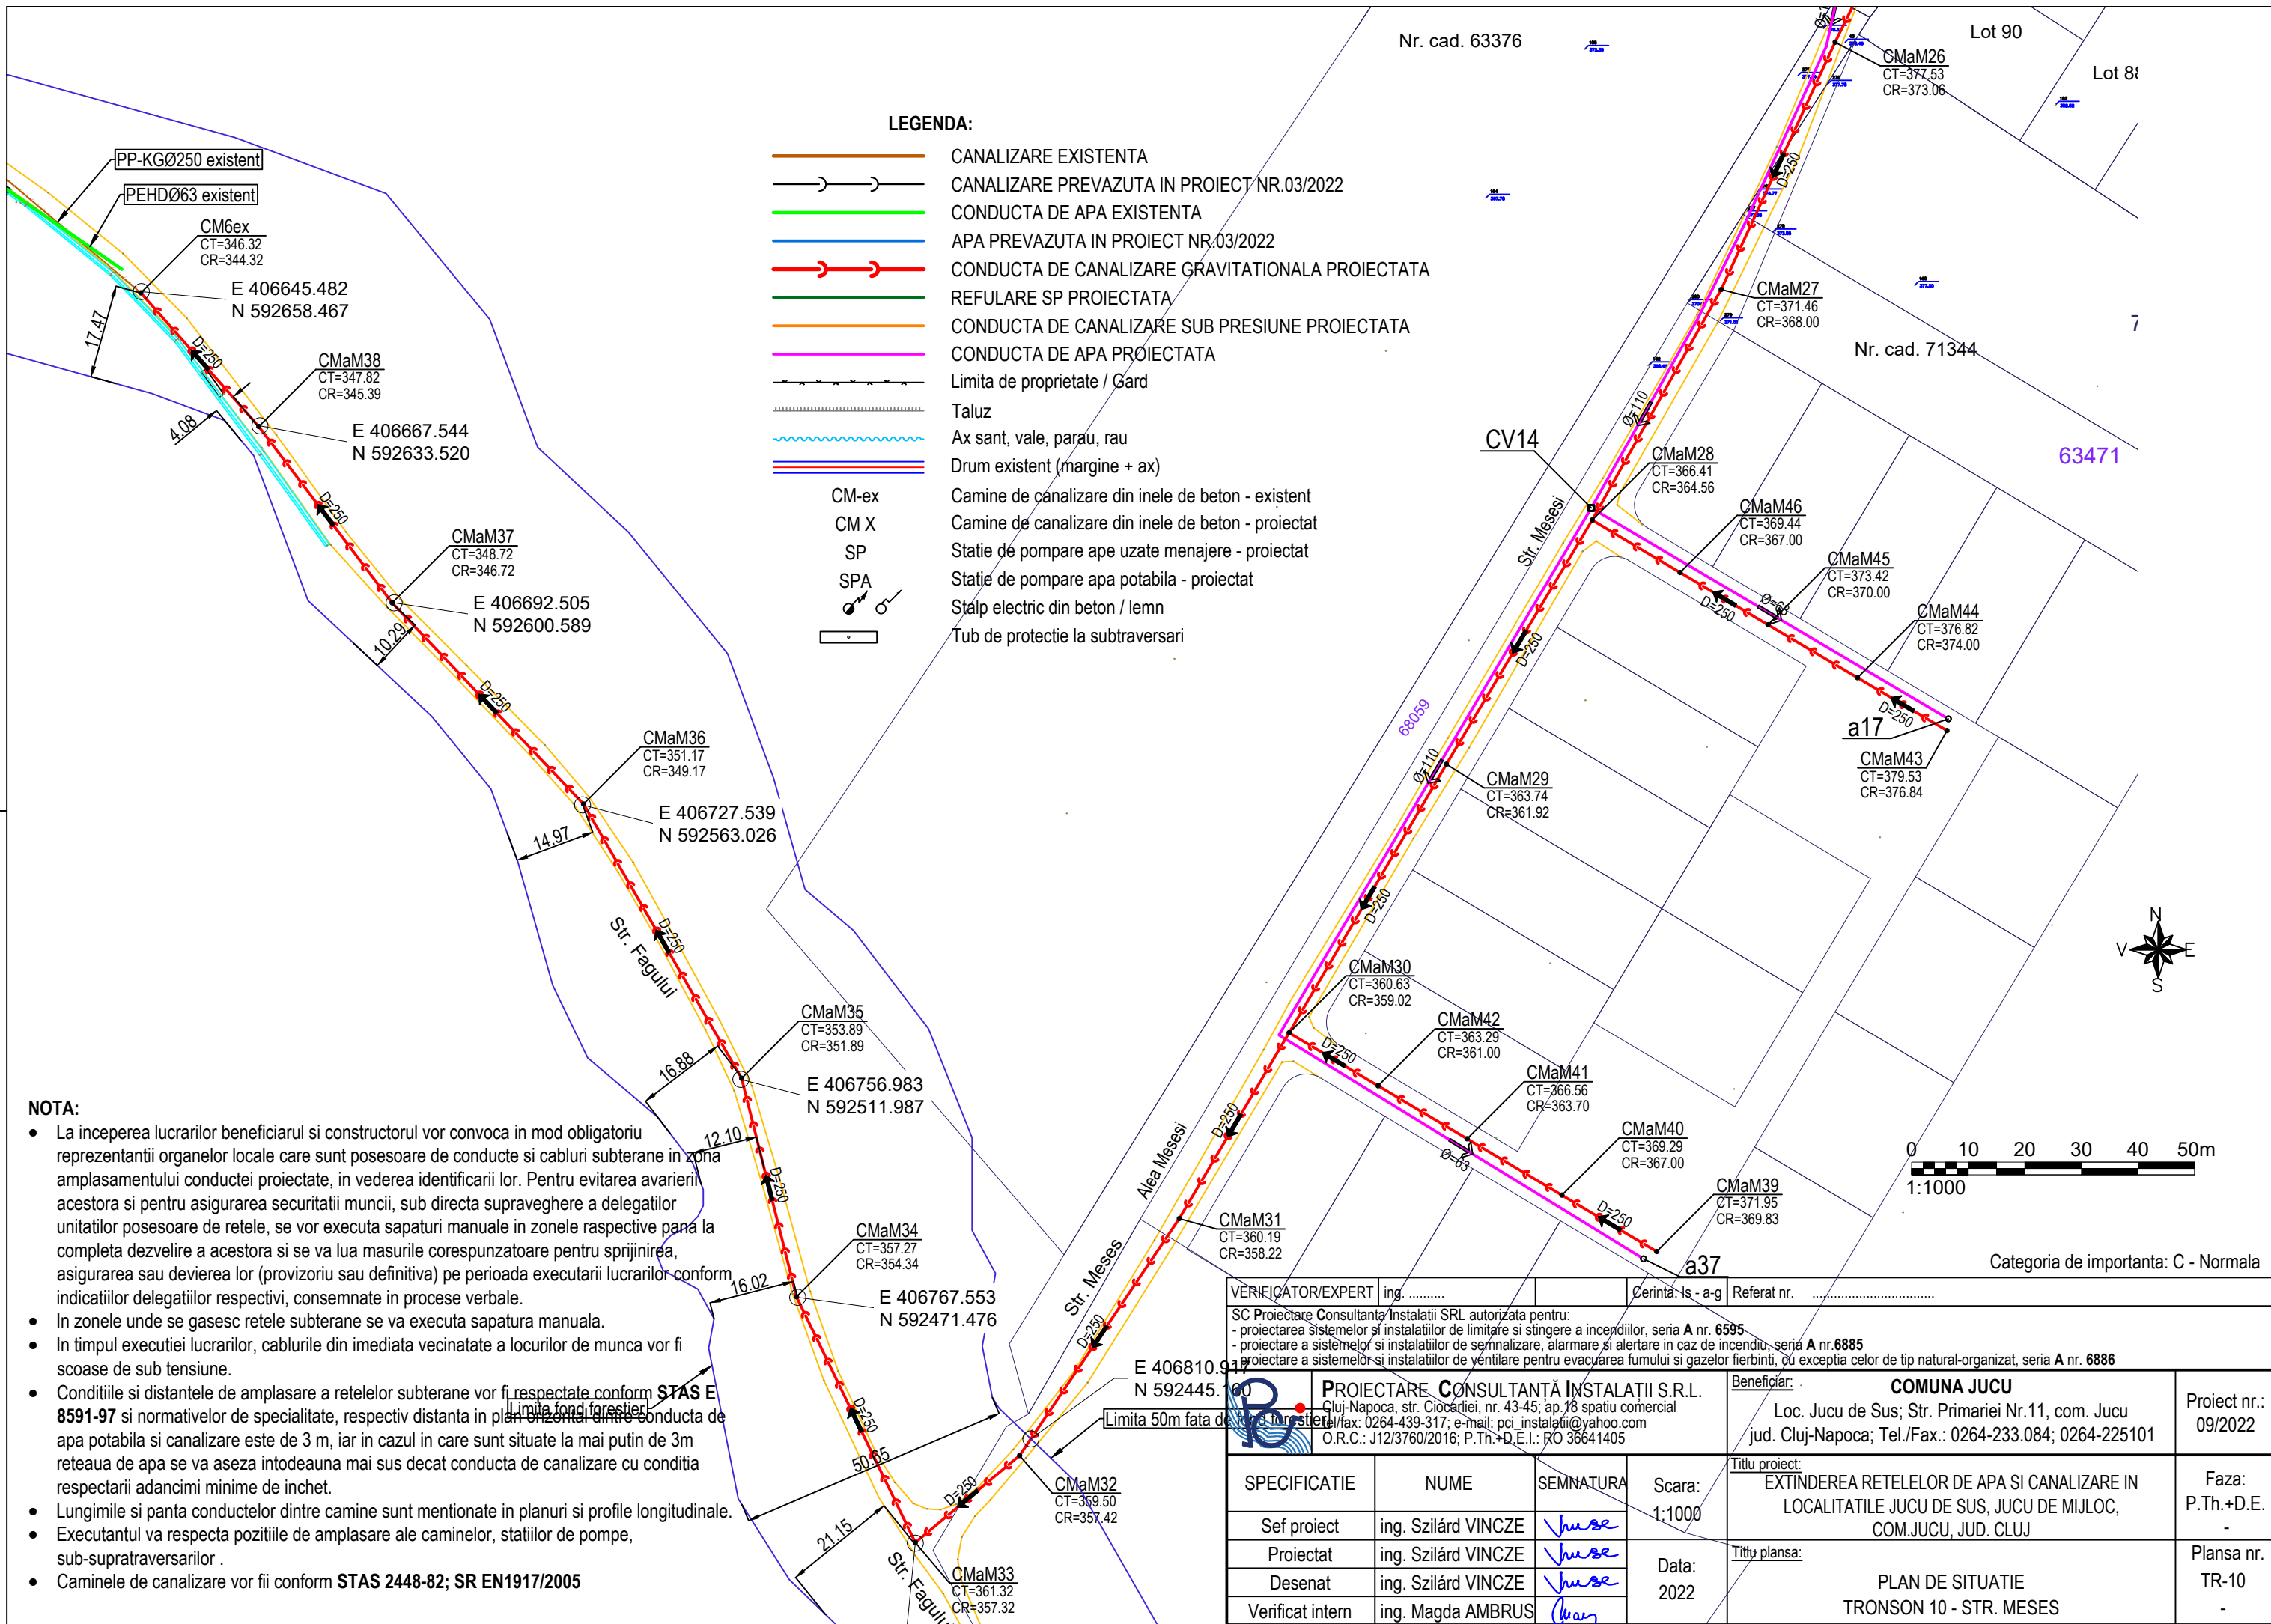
LEGENDA:
CANALIZARE EXISTENTA
CANALIZARE PREVAZUTA IN PROIECT NR.03/2022
CONDUCTA DE APA EXISTENTA
APA PREVAZUTA IN PROIECT NR.03/2022
CONDUCTA DE CANALIZARE GRAVITATIONALA PROIECTATA
REFULARE SP PROIECTATA
CONDUCTA DE CANALIZARE SUB PRESIUNE PROIECTATA
CONDUCTA DE APA PROIECTATA
Limita de proprietate / Gard
Taluz
Ax sant, vale, parau, rau
Drum existent (margine + ax)
CM-ex Camine de canalizare din inele de beton - existent
CM X Camine de canalizare din inele de beton - proiectat
SP Statie de pompare ape uzate menajere - proiectat
SPA Statie de pompare apa potabila - proiectat
Stalp electric din beton / lemn
Tub de protectie la subtraversari

PP-KGØ250 existent
PEHDØ63 existent
CM6ex CT=346.32 CR=344.32
E 406645.482 N 592658.467
17.47
4.08
CMaM38 CT=347.82 CR=345.39
E 406667.544 N 592633.520
CMaM37 CT=348.72 CR=346.72
E 406692.505 N 592600.589
10.29
CMaM36 CT=351.17 CR=349.17
E 406727.539 N 592563.026
14.97
Str. Fagului
CMaM35 CT=353.89 CR=351.89
E 406756.983 N 592511.987
16.88
12.10
CMaM34 CT=357.27 CR=354.34
E 406767.553 N 592471.476
16.02
50.65
21.15
CMaM33 CT=361.32 CR=357.32
Str. Fagului
CMaM32 CT=359.50 CR=357.42
E 406810.917 N 592445.100
Limita 50m fata de fond forestier
Limita fond forestier
Str. Meses
Alea Mesesi
Str. Mesesi
CMaM31 CT=360.19 CR=358.22
CMaM30 CT=360.63 CR=359.02
CMaM42 CT=363.29 CR=361.00
CMaM41 CT=366.56 CR=363.70
CMaM40 CT=369.29 CR=367.00
CMaM39 CT=371.95 CR=369.83
a37
CMaM29 CT=363.74 CR=361.92
68059
CV14
CMaM28 CT=366.41 CR=364.56
CMaM46 CT=369.44 CR=367.00
CMaM45 CT=373.42 CR=370.00
CMaM44 CT=376.82 CR=374.00
a17
CMaM43 CT=379.53 CR=376.84
CMaM27 CT=371.46 CR=368.00
CMaM26 CT=377.53 CR=373.06
Nr. cad. 63376
Lot 90
Lot 8
Nr. cad. 71344
63471
D=250
Ø=110
Ø=63
N V E S
0 10 20 30 40 50m
1:1000
Categoria de importanta: C - Normala

NOTA:
• La inceperea lucrarilor beneficiarul si constructorul vor convoca in mod obligatoriu reprezentantii organelor locale care sunt posesoare de conducte si cabluri subterane in zona amplasamentului conductei proiectate, in vederea identificarii lor. Pentru evitarea avarierii acestora si pentru asigurarea securitatii muncii, sub directa supraveghere a delegatilor unitatilor posesoare de retele, se vor executa sapaturi manuale in zonele raspective pana la completa dezvelire a acestora si se va lua masurile corespunzatoare pentru sprijinirea, asigurarea sau devierea lor (provizoriu sau definitiva) pe perioada executarii lucrarilor conform indicatiilor delegatiilor respectivi, consemnate in procese verbale.
• In zonele unde se gasesc retele subterane se va executa sapatura manuala.
• In timpul executiei lucrarilor, cablurile din imediata vecinatate a locurilor de munca vor fi scoase de sub tensiune.
• Conditiile si distantele de amplasare a retelelor subterane vor fi respectate conform STAS E 8591-97 si normativelor de specialitate, respectiv distanta in plan orizontal dintre conducta de apa potabila si canalizare este de 3 m, iar in cazul in care sunt situate la mai putin de 3m reteaua de apa se va aseza intodeauna mai sus decat conducta de canalizare cu conditia respectarii adancimi minime de inchet.
• Lungimile si panta conductelor dintre camine sunt mentionate in planuri si profile longitudinale.
• Executantul va respecta pozitiile de amplasare ale caminelor, statiilor de pompe, sub-supratraversarilor .
• Caminele de canalizare vor fii conform STAS 2448-82; SR EN1917/2005

VERIFICATOR/EXPERT | ing. .......... | Cerinta: Is - a-g | Referat nr. ..............................
SC Proiectare Consultanta Instalatii SRL autorizata pentru:
- proiectarea sistemelor si instalatiilor de limitare si stingere a incendiilor, seria A nr. 6595
- proiectare a sistemelor si instalatiilor de semnalizare, alarmare si alertare in caz de incendiu, seria A nr.6885
- proiectare a sistemelor si instalatiilor de ventilare pentru evacuarea fumului si gazelor fierbinti, cu exceptia celor de tip natural-organizat, seria A nr. 6886
PROIECTARE CONSULTANTĂ INSTALAȚII S.R.L.
Cluj-Napoca, str. Ciocarliei, nr. 43-45, ap.18 spatiu comercial
tel/fax: 0264-439-317; e-mail: pci_instalatii@yahoo.com
O.R.C.: J12/3760/2016; P.Th.+D.E.I.: RO 36641405
Beneficiar: COMUNA JUCU
Loc. Jucu de Sus; Str. Primariei Nr.11, com. Jucu
jud. Cluj-Napoca; Tel./Fax.: 0264-233.084; 0264-225101
Proiect nr.: 09/2022

| SPECIFICATIE | NUME | SEMNATURA | Scara: 1:1000 |
|---|---|---|---|
| Sef proiect | ing. Szilárd VINCZE | | |
| Proiectat | ing. Szilárd VINCZE | | Data: 2022 |
| Desenat | ing. Szilárd VINCZE | | |
| Verificat intern | ing. Magda AMBRUS | | |

Titlu proiect:
EXTINDEREA RETELELOR DE APA SI CANALIZARE IN LOCALITATILE JUCU DE SUS, JUCU DE MIJLOC, COM.JUCU, JUD. CLUJ
Faza: P.Th.+D.E. -
Titlu plansa:
PLAN DE SITUATIE
TRONSON 10 - STR. MESES
Plansa nr. TR-10 -